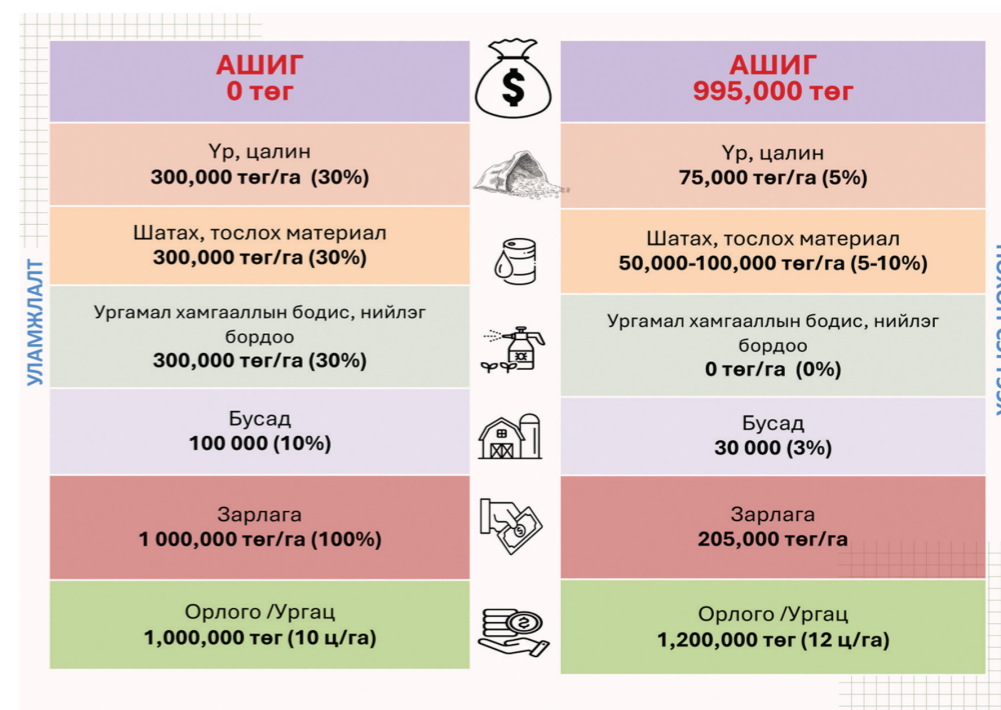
УЛАМЖЛАЛТ

АШИГ
0 төг

Үр, цалин
300,000 төг/га (30%)

Шатах, тослох материал
300,000 төг/га (30%)

Ургамал хамгаалын бодис, нийлэг бордоо
300,000 төг/га (30%)

Бусад
100 000 (10%)

Зарлага
1 000,000 төг/га (100%)

Орлого /Ургац
1,000,000 төг (10 ц/га)

$

АШИГ
995,000 төг

Үр, цалин
75,000 төг/га (5%)

Шатах, тослох материал
50,000-100,000 төг/га (5-10%)

Ургамал хамгаалын бодис, нийлэг бордоо
0 төг/га (0%)

Бусад
30 000 (3%)

Зарлага
205,000 төг/га

Орлого /Ургац
1,200,000 төг (12 ц/га)

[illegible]